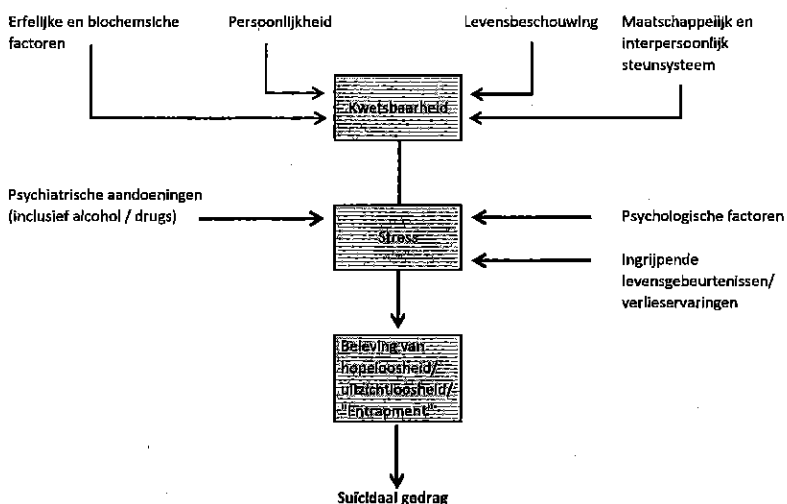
Erfelijke en biochemische factoren

Persoonlijkheid

Levensbeschouwing

Maatschappelijk en interpersoonlijk steunsysteem

Kwetsbaarheid

Psychiatrische aandoeningen (inclusief alcohol / drugs)

Stress

Psychologische factoren

Ingrijpende levensgebeurtenissen/ verlieservaringen

Beleving van hopeloosheid/ uitzichtloosheid/ "Entrapment"

Suïcidaal gedrag